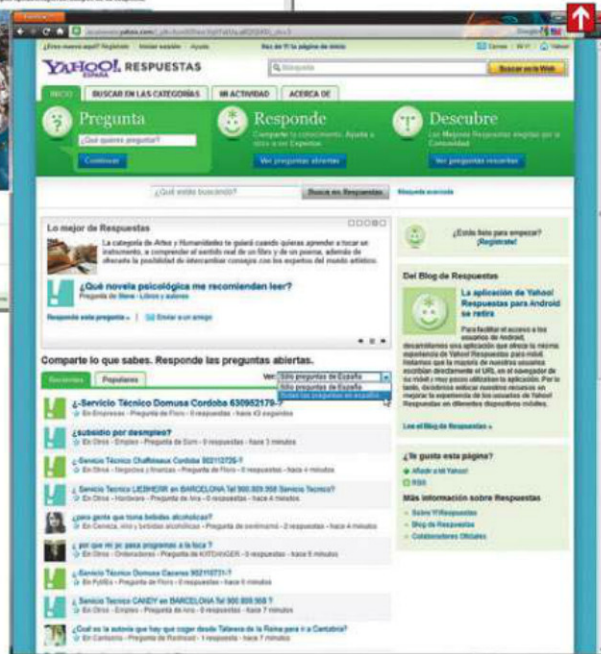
YAHOO! RESPUESTAS

Búsqueda

Buscar en la Web

INICIO

BUSCAR EN LAS CATEGORÍAS

MI ACTIVIDAD

ACERCA DE

Pregunta

¿Qué quieres preguntar?

Continuar

Responde

Comparte tu conocimiento. Ayuda a otros a ser Expertos.

Ver preguntas abiertas

Descubre

Las Mejores Respuestas elegidas por la Comunidad

Ver preguntas resueltas

¿Qué estás buscando?

Buscar en Respuestas

Búsqueda avanzada

Lo mejor de Respuestas

La categoría de Artes y Humanidades te guiará cuando quieras aprender a tocar un instrumento, a comprender el sentido real de un libro y de un poema, además de ofrecerte la posibilidad de intercambiar consejos con los expertos del mundo artístico.

¿Qué novela psicológica me recomiendan leer?

Pregunta de Steve · Libros y autores

Responde esta pregunta »

Enviar a un amigo

Comparte lo que sabes. Responde las preguntas abiertas.

Recientes

Populares

Ver: Sólo preguntas de España

Sólo preguntas de España

Todas las preguntas en español

¿-Servicio Técnico Domusa Cordoba 630952179-?

En Empresas · Pregunta de Floro · 0 respuestas · hace 43 segundos

¿subsidio por desempleo?

En Otros · Empleo · Pregunta de Eom · 0 respuestas · hace 3 minutos

¿-Servicio Técnico Chaffoteaux Cordoba 902110726-?

En Otros · Negocios y finanzas · Pregunta de Floro · 0 respuestas · hace 3 minutos

¿-Servicio Técnico LIEBHERR en BARCELONA Tel 900 809 958 Servicio Tecnico?

En Otros · Hardware · Pregunta de Ana · 0 respuestas · hace 3 minutos

¿para gente que toma bebidas alcoholicas?

En Cerveza, vino y bebidas alcohólicas · Pregunta de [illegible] · 0 respuestas · hace 4 minutos

¿ por que mi pc para programar a la tuca ?

En Otros · Ordenadores · Pregunta de KITCHAGER · 0 respuestas · hace 5 minutos

¿-Servicio Técnico Domusa Caceres 902110731-?

En PyMEs · Pregunta de Floro · 0 respuestas · hace 6 minutos

¿-Servicio Técnico CANDY en BARCELONA Tel 900 809 958 ?

En Otros · Hardware · Pregunta de Ana · 0 respuestas · hace 7 minutos

¿Cual es la autovia que hay que coger desde Talavera de la Reina para ir a Cantabria?

En Cantabria · Pregunta de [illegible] · 1 respuesta · hace 7 minutos

¿Estás listo para empezar? ¡Regístrate!

Del Blog de Respuestas

La aplicación de Yahoo! Respuestas para Android se retira

Para facilitar el acceso a los usuarios de Android, decantábamos una aplicación que ofrece la misma experiencia de Yahoo! Respuestas para móvil. Invitamos que la mayoría de nuestros usuarios escriban directamente en URL en el navegador de su móvil y muy pocos utilizan la aplicación. Por lo tanto, decidimos enfocar nuestros recursos en mejorar la experiencia de los usuarios de Yahoo! Respuestas en diferentes dispositivos móviles.

Lee el Blog de Respuestas »

¿Te gusta esta página?

Añadir a Mi Yahoo!

RSS

Más información sobre Respuestas

Sobre Y!Respuestas

Blog de Respuestas

Colaboradores Oficiales